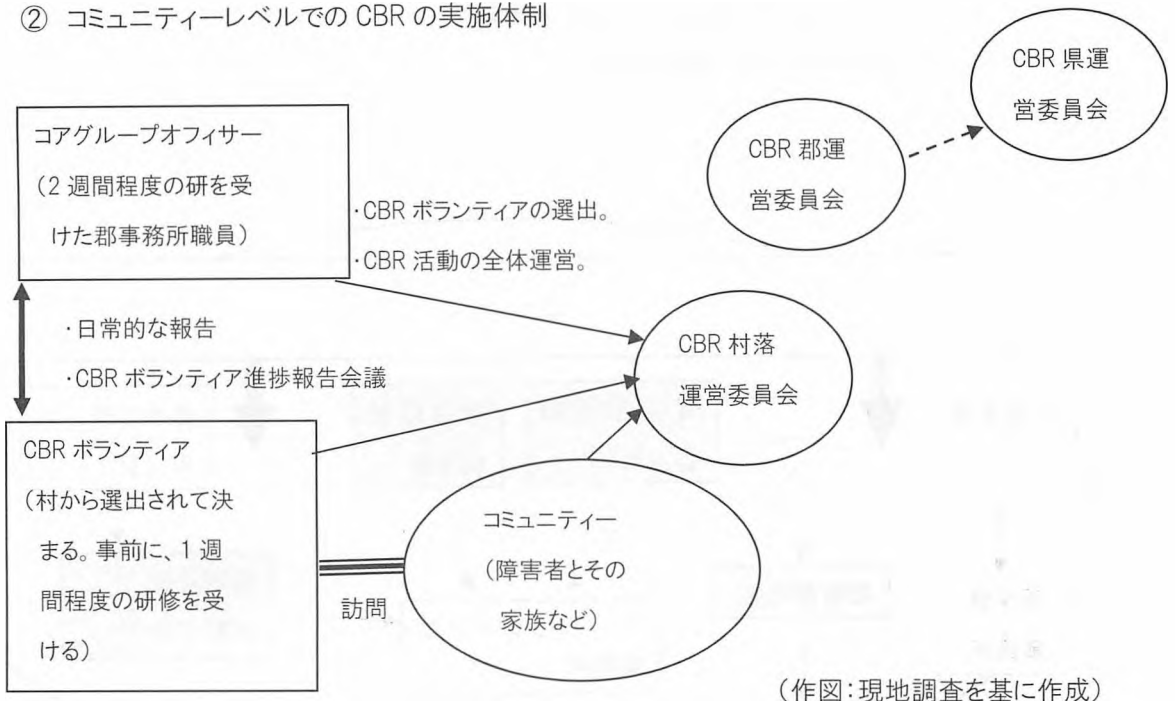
② コミュニティーレベルでの CBR の実施体制

コアグループオフィサー（2 週間程度の研を受けた郡事務所職員）

・CBR ボランティアの選出。
・CBR 活動の全体運営。

CBR 郡運営委員会

CBR 県運営委員会

・日常的な報告
・CBR ボランティア進捗報告会議

CBR 村落運営委員会

CBR ボランティア（村から選出されて決まる。事前に、1 週間程度の研修を受ける）

訪問

コミュニティー（障害者とその家族など）

（作図：現地調査を基に作成）